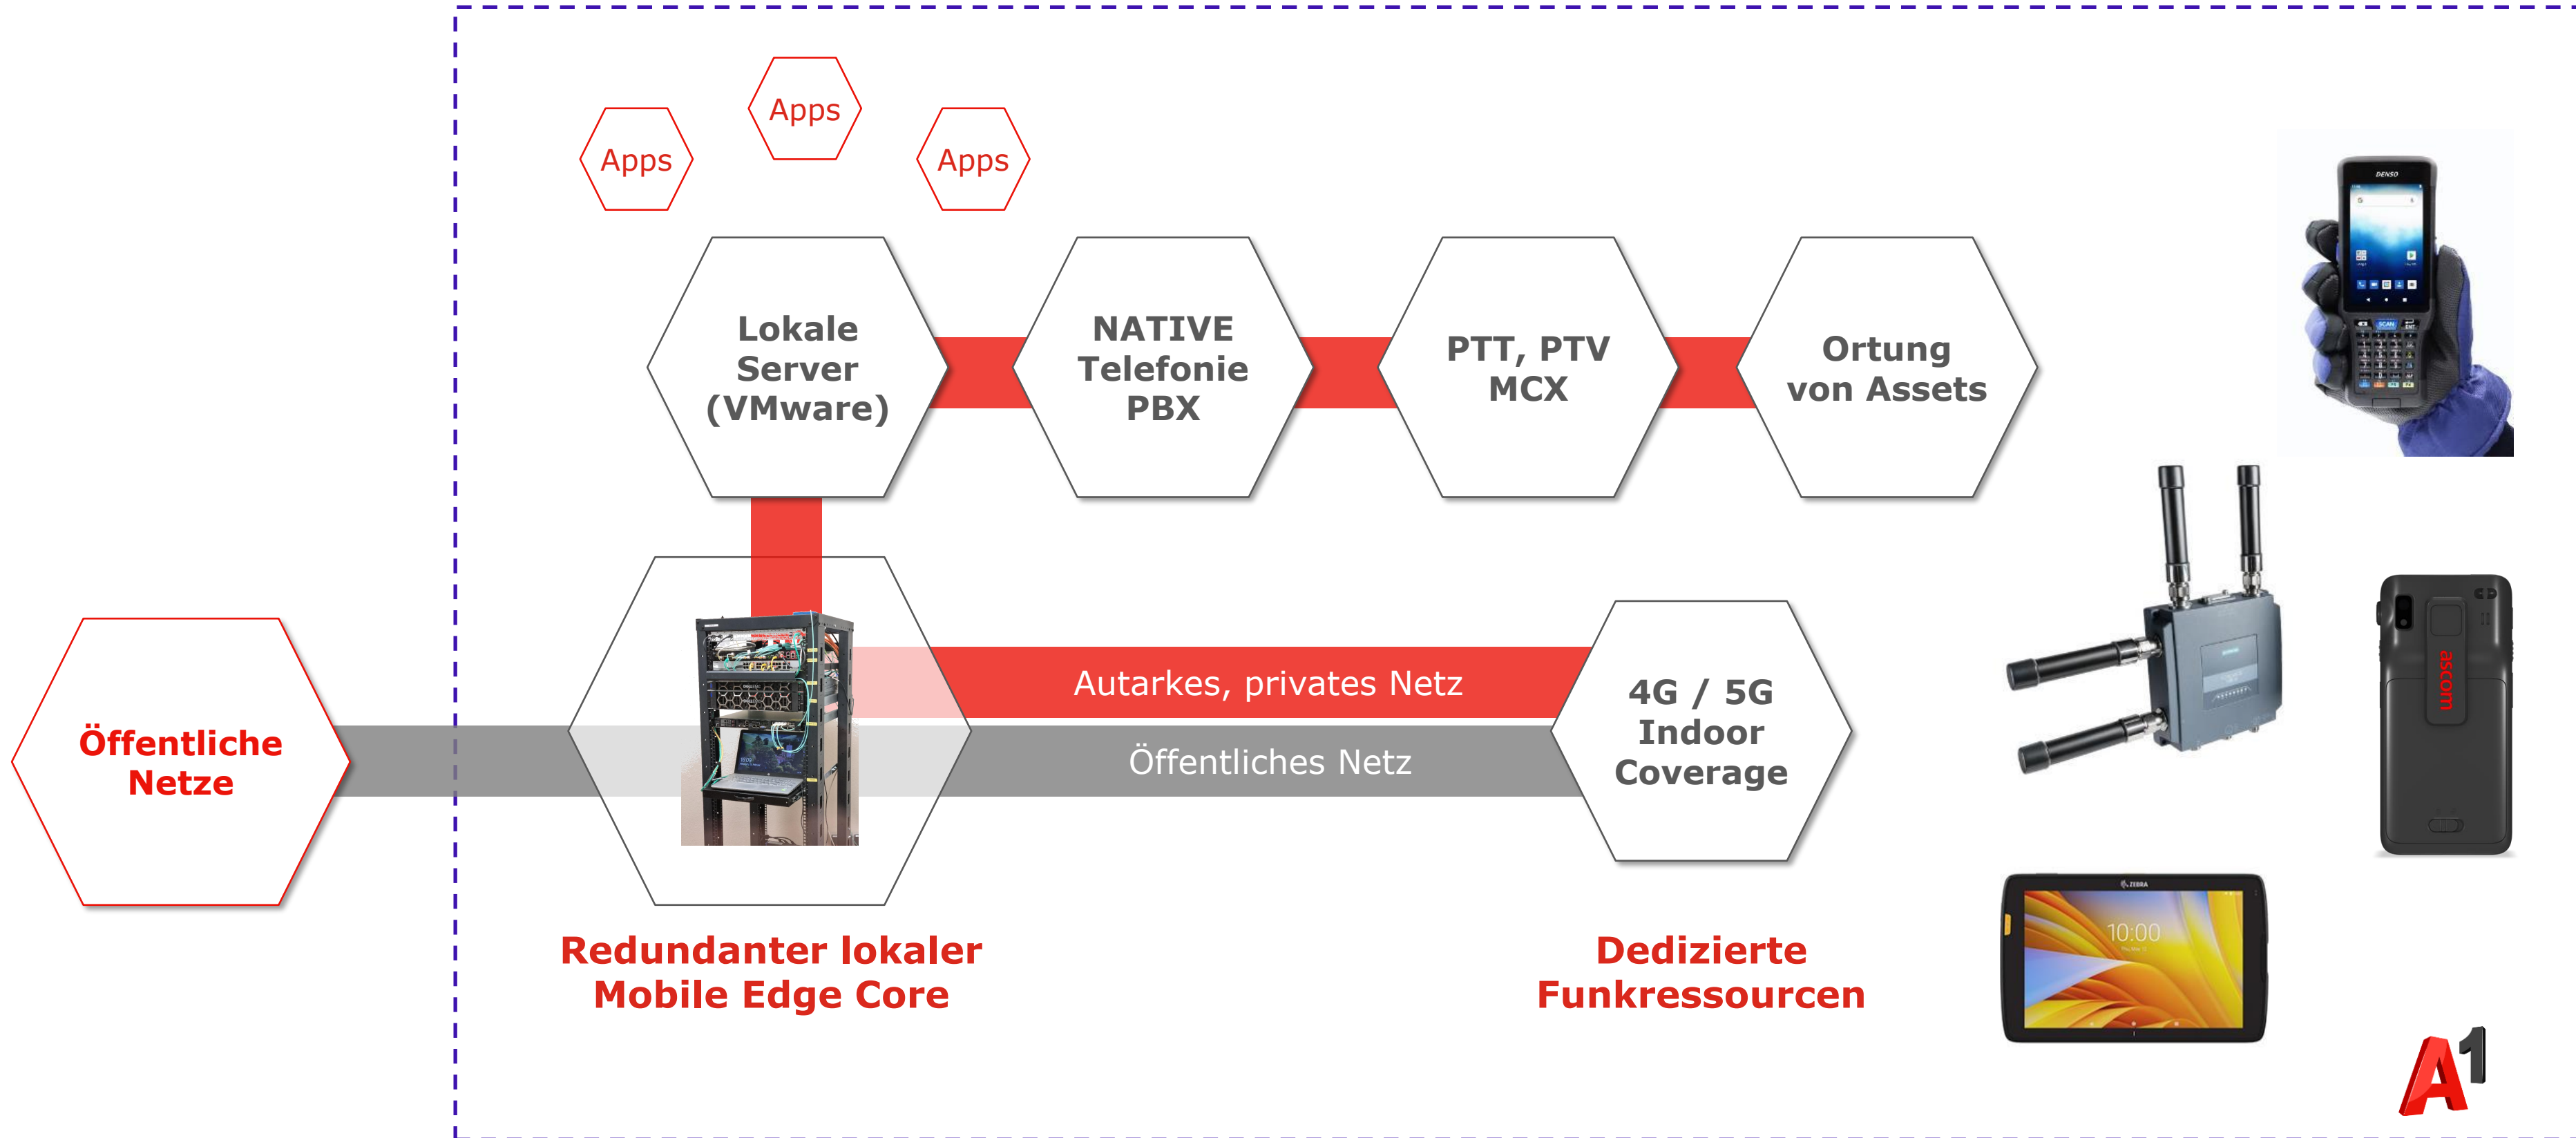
Apps

Apps

Apps

Lokale Server (VMware)

NATIVE Telefonie PBX

PTT, PTV MCX

Ortung von Assets

DENSO

Öffentliche Netze

Autarkes, privates Netz

Öffentliches Netz

4G / 5G Indoor Coverage

ascom

Redundanter lokaler Mobile Edge Core

Dedizierte Funkressourcen

ZEBRA

10:00

A1